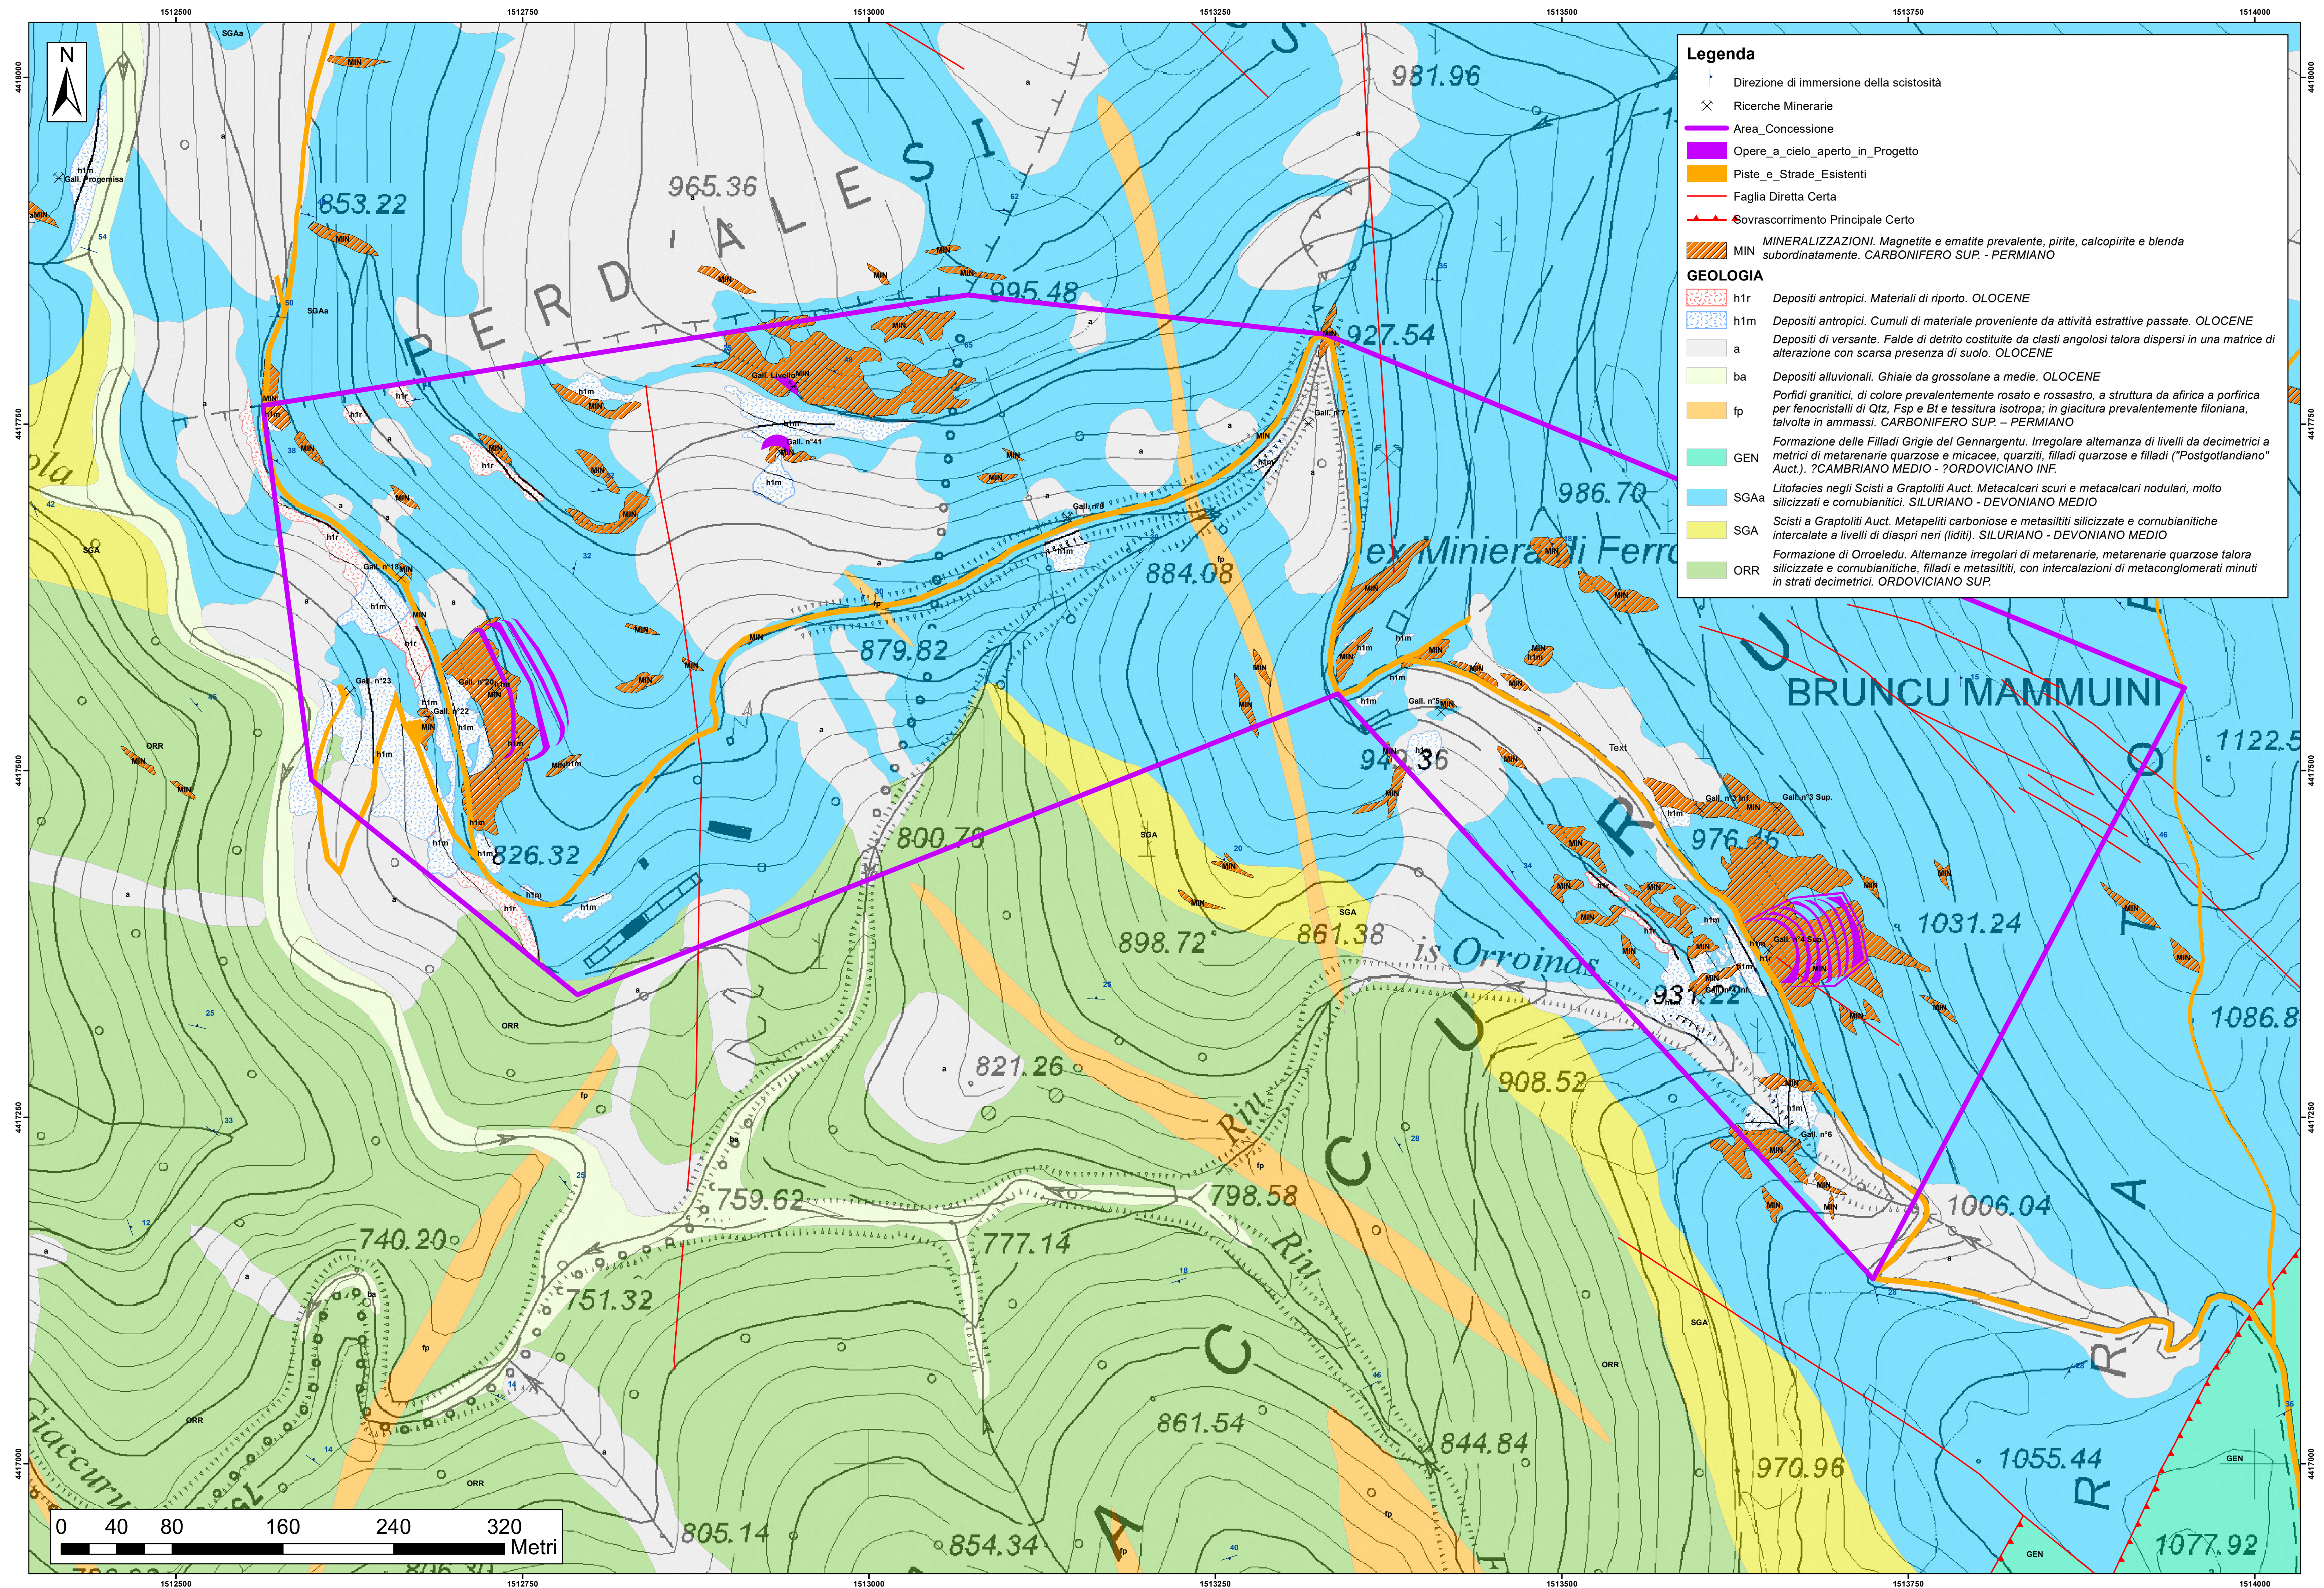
1512500 1512750 1513000 1513250 1513500 1513750 1514000

N

Legenda
Direzione di immersione della scistosità
Ricerche Minerarie
Area_Concessione
Opere_a_cielo_aperto_in_Progetto
Piste_e_Strade_Esistenti
Faglia Diretta Certa
Sovrascorrimento Principale Certo
MIN MINERALIZZAZIONI. Magnetite e ematite prevalente, pirite, calcopirite e blenda subordinatamente. CARBONIFERO SUP. - PERMIANO
GEOLOGIA
h1r Depositi antropici. Materiali di riporto. OLOCENE
h1m Depositi antropici. Cumuli di materiale proveniente da attività estrattive passate. OLOCENE
a Depositi di versante. Falde di detrito costituite da clasti angolosi talora dispersi in una matrice di alterazione con scarsa presenza di suolo. OLOCENE
ba Depositi alluvionali. Ghiaie da grossolane a medie. OLOCENE
fp Porfidi granitici, di colore prevalentemente rosato e rossastro, a struttura da afirica a porfirica per fenocristalli di Qtz, Fsp e Bt e tessitura isotropa; in giacitura prevalentemente filoniana, talvolta in ammassi. CARBONIFERO SUP. – PERMIANO
GEN Formazione delle Filladi Grigie del Gennargentu. Irregolare alternanza di livelli da decimetrici a metrici di metarenarie quarzose e micacee, quarziti, filladi quarzose e filladi ("Postgotlandiano" Auct.). ?CAMBRIANO MEDIO - ?ORDOVICIANO INF.
SGAa Litofacies negli Scisti a Graptoliti Auct. Metacalcari scuri e metacalcari nodulari, molto silicizzati e cornubianitici. SILURIANO - DEVONIANO MEDIO
SGA Scisti a Graptoliti Auct. Metapeliti carboniose e metasiltiti silicizzate e cornubianitiche intercalate a livelli di diaspri neri (liditi). SILURIANO - DEVONIANO MEDIO
ORR Formazione di Orroeledu. Alternanze irregolari di metarenarie, metarenarie quarzose talora silicizzate e cornubianitiche, filladi e metasiltiti, con intercalazioni di metaconglomerati minuti in strati decimetrici. ORDOVICIANO SUP.

PERDALESI
ex Miniera di Ferro
BRUNCU MAMMUINI
is Orroinas
Riu
Riu
Gall. Progemisa
Gall. Livello
Gall. n°41
Gall. n°8
Gall. n°7
Gall. n°5
Gall. n°19
Gall. n°23
Gall. n°20
Gall. n°22
Gall. n°3 Inf.
Gall. n°3 Sup.
Gall. n°4 Sup.
Gall. n°4 Inf.
Gall. n°6
Text

965.36 853.22 995.48 927.54 981.96 986.70 884.08 879.82 826.32 800.78 941.36 976.16 1122.5 1031.24 931.22 1086.8 898.72 861.38 821.26 908.52 759.62 798.58 740.20 777.14 751.32 1006.04 861.54 844.84 970.96 1055.44 805.14 854.34 1077.92

4418000 4417750 4417500 4417250 4417000

0 40 80 160 240 320 Metri